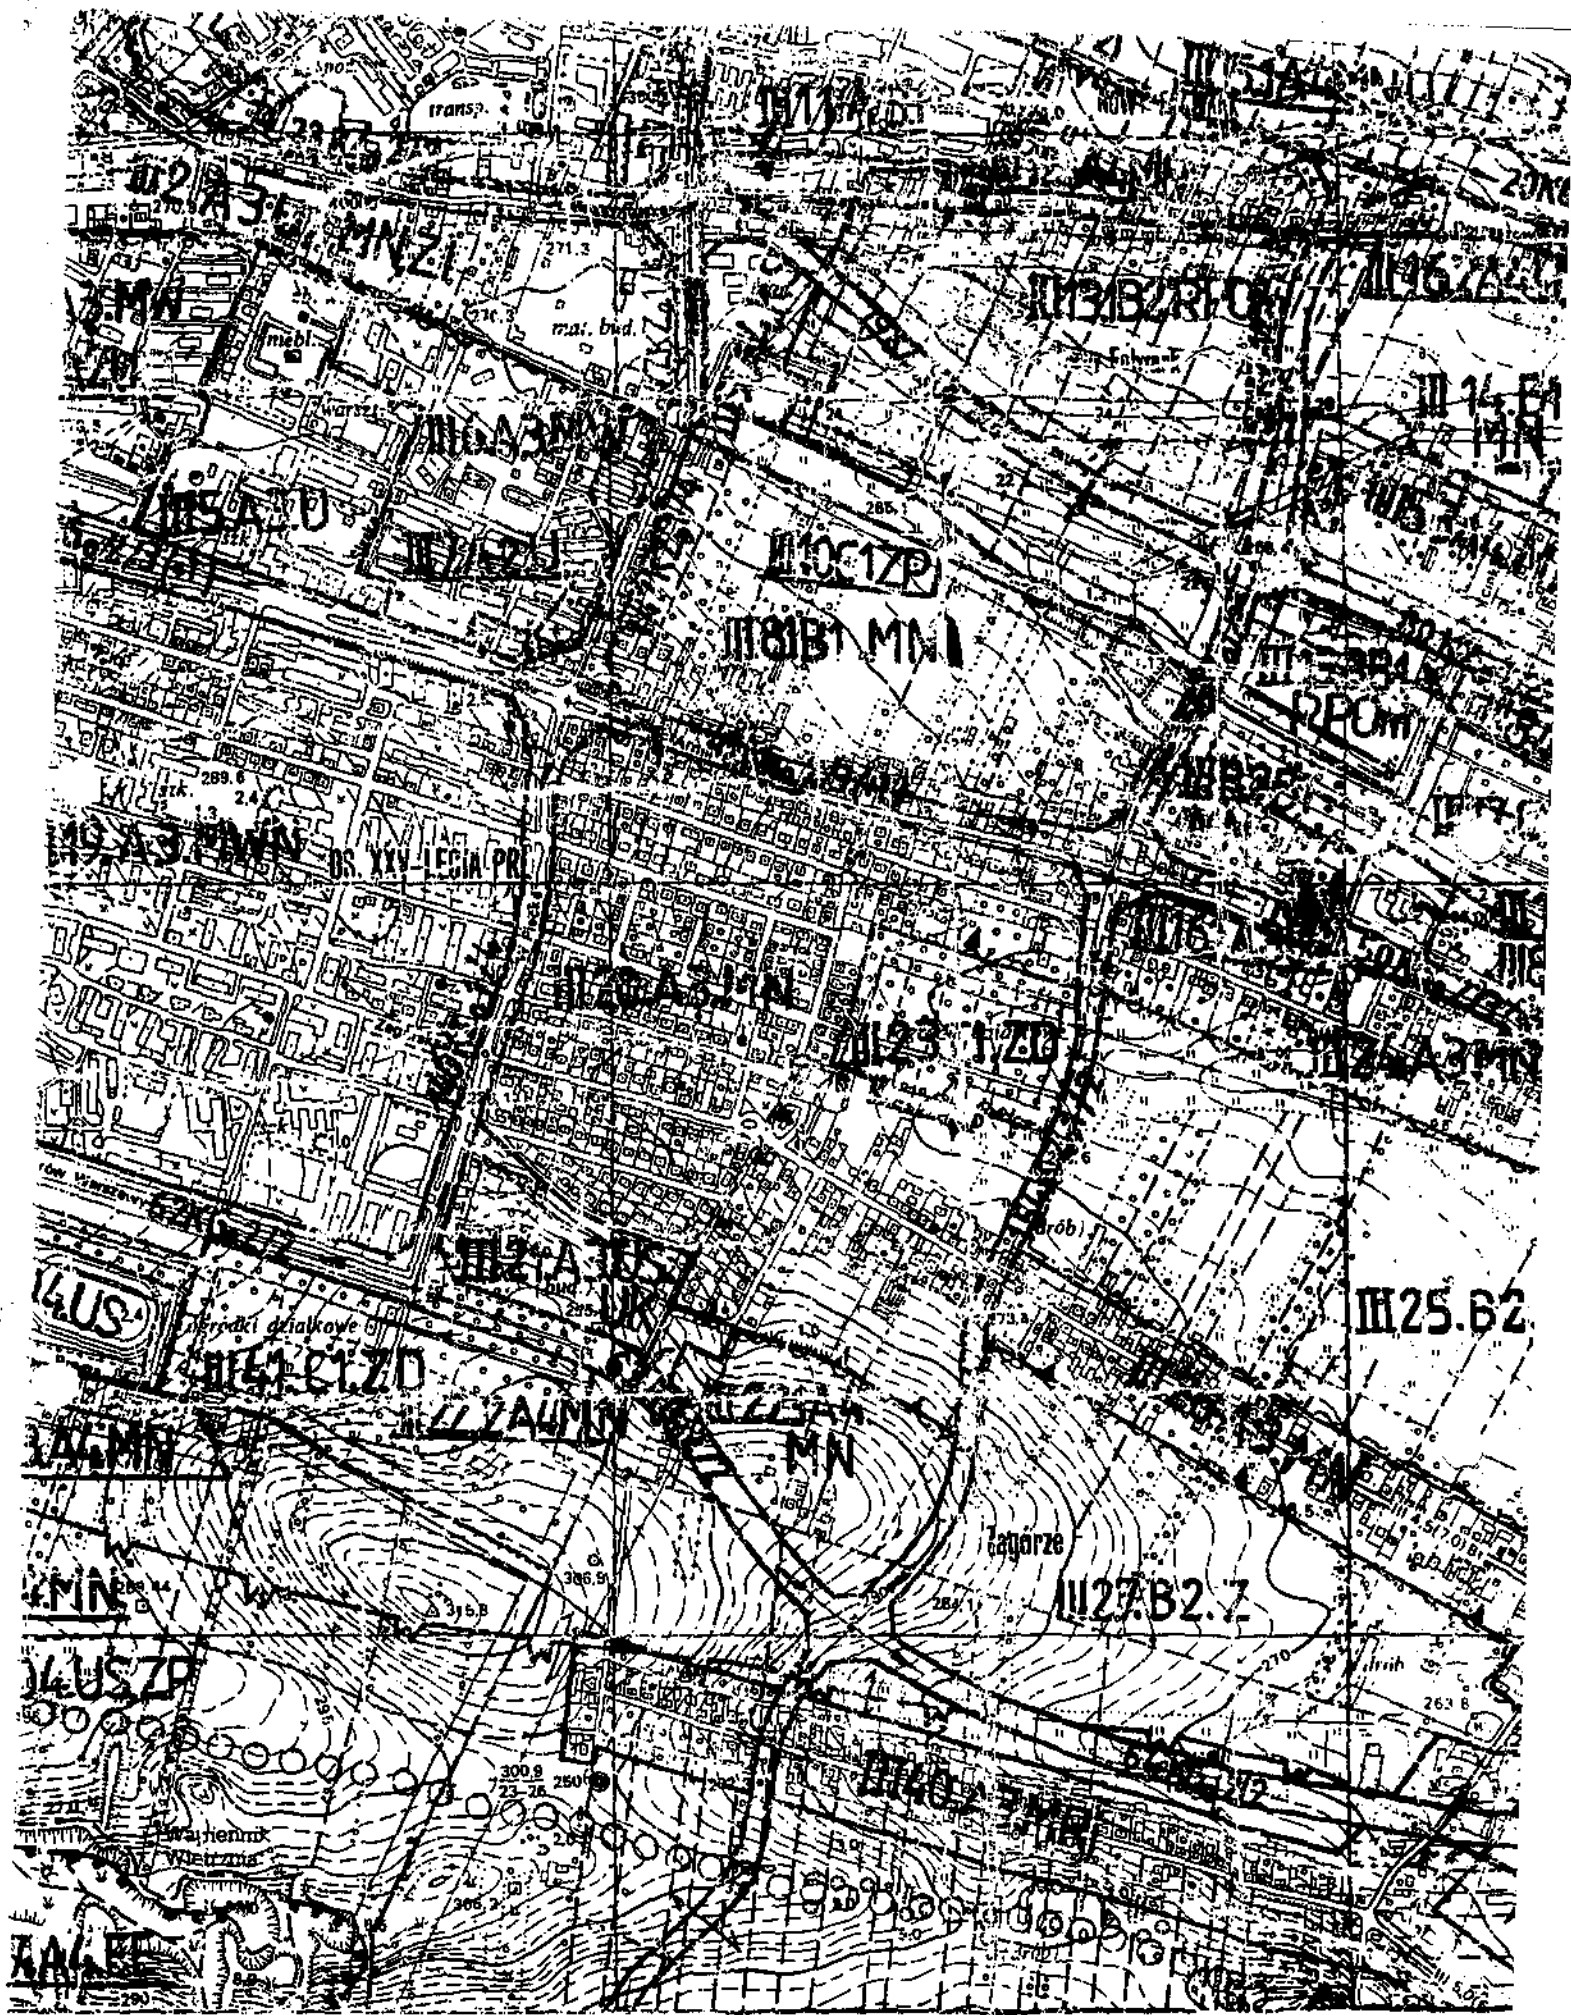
transp.
III 5 A
2 A 3
MN 2 1
270.8
271.3
mat. bud.
III 3 B2 RI
III 6 A
MN
mebl.
warsz.
III 6 A 3 MN
III 14
MN
III 5 A U
III 10 C1 ZP
285
III 8 B1 MN 1
III
REOM
289.6
2.4
szk.
1.3
III 9 A 3 MWN
OS. XXV-LECIA PRL
III 16 A
III 20 A 3 MN
III 23 1 ZD
III 26 A 3 MN
grób
III 21 A 1 US
UK
III 25.B2
4US
ogródki działkowe
III 41 C1 ZD
III 22 A 4 MN
MN
A 4 MN
Zagórze
MN
306.9
316.8
III 27 B2 Z
284.1
270
263.8
4 US ZP
300.9
250
Wiatraki
Wietrznia
306.2